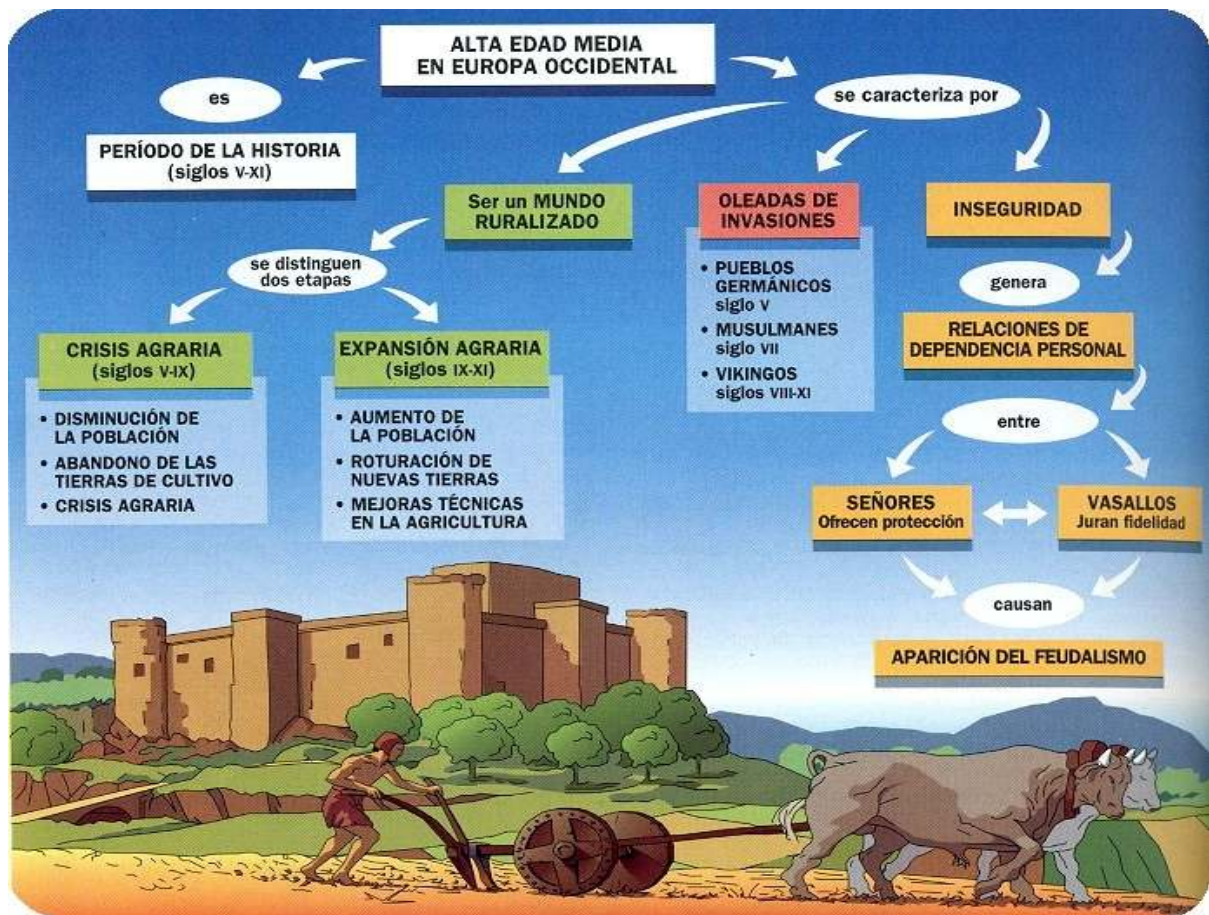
ALTA EDAD MEDIA
EN EUROPA OCCIDENTAL

es

PERÍODO DE LA HISTORIA
(siglos V-XI)

se caracteriza por

Ser un MUNDO RURALIZADO

se distinguen dos etapas

CRISIS AGRARIA
(siglos V-IX)

• DISMINUCIÓN DE LA POBLACIÓN
• ABANDONO DE LAS TIERRAS DE CULTIVO
• CRISIS AGRARIA

EXPANSIÓN AGRARIA
(siglos IX-XI)

• AUMENTO DE LA POBLACIÓN
• ROTURACIÓN DE NUEVAS TIERRAS
• MEJORAS TÉCNICAS EN LA AGRICULTURA

OLEADAS DE INVASIONES

• PUEBLOS GERMÁNICOS siglo V
• MUSULMANES siglo VII
• VIKINGOS siglos VIII-XI

INSEGURIDAD

genera

RELACIONES DE DEPENDENCIA PERSONAL

entre

SEÑORES
Ofrecen protección

VASALLOS
Juran fidelidad

causan

APARICIÓN DEL FEUDALISMO